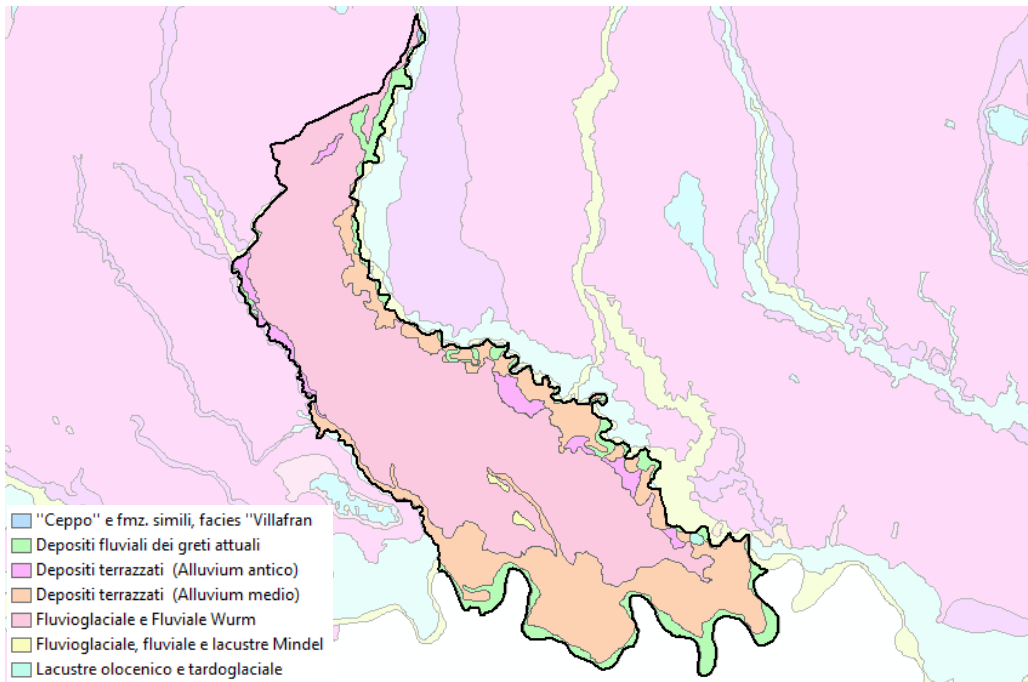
''Ceppo'' e fmz. simili, facies ''Villafran
Depositi fluviali dei greti attuali
Depositi terrazzati (Alluvium antico)
Depositi terrazzati (Alluvium medio)
Fluvioglaciale e Fluviale Wurm
Fluvioglaciale, fluviale e lacustre Mindel
Lacustre olocenico e tardoglaciale